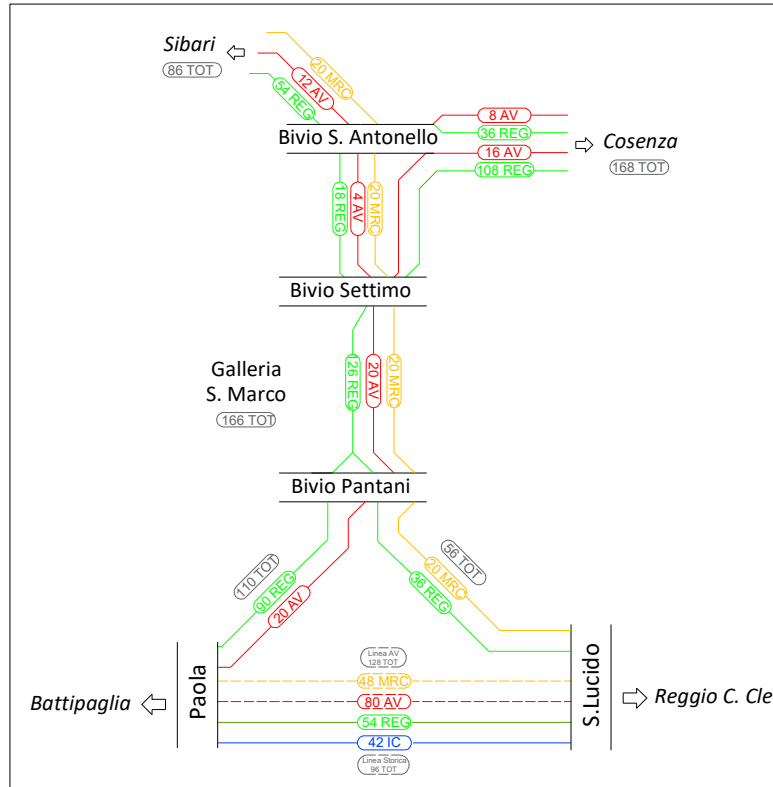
Sibari
86 TOT
20 MRC
12 AV
54 REG
Bivio S. Antonello
8 AV
36 REG
Cosenza
168 TOT
16 AV
108 REG
18 REG
4 AV
20 MRC
Bivio Settimo
Galleria S. Marco
166 TOT
126 REG
20 AV
20 MRC
Bivio Pantani
110 TOT
90 REG
20 AV
56 TOT
20 MRC
36 REG
Paola
S.Lucido
Linea AV 128 TOT
48 MRC
80 AV
54 REG
42 IC
Linea Storica 96 TOT
Battipaglia
Reggio C. Cle